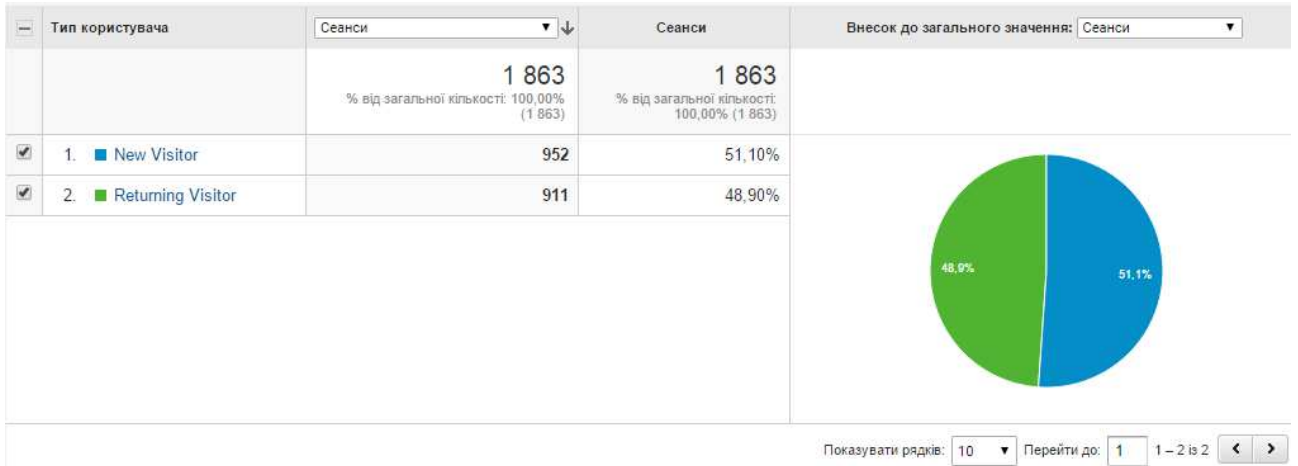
| Тип користувача | Сеанси | Сеанси | Внесок до загального значення: Сеанси |
|---|---|---|---|
| | 1 863 % від загальної кількості: 100,00% (1 863) | 1 863 % від загальної кількості: 100,00% (1 863) | |
| 1. New Visitor | 952 | 51,10% | |
| 2. Returning Visitor | 911 | 48,90% | |

48,9%
51,1%

Показувати рядків: 10 Перейти до: 1 1 – 2 із 2